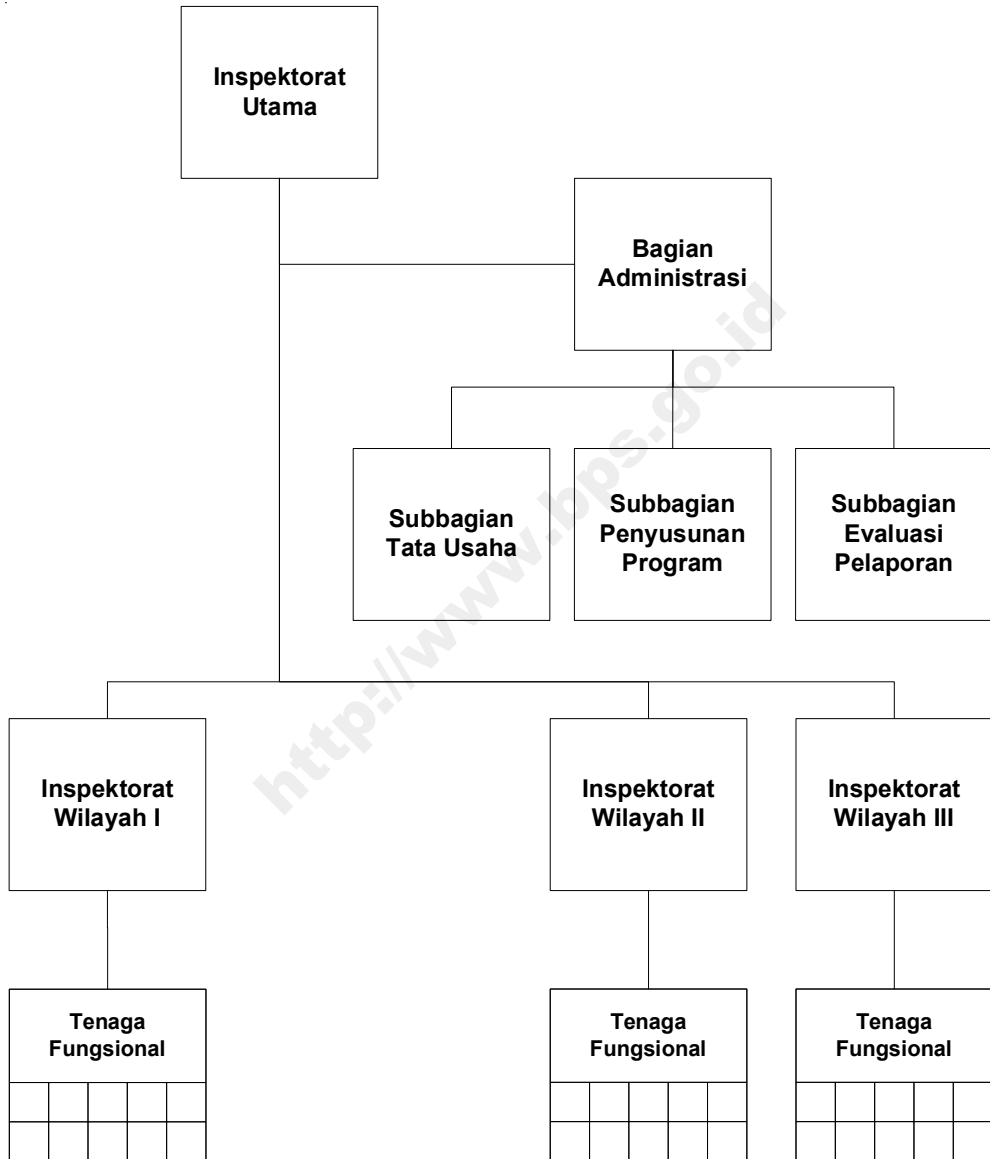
Inspektorat Utama

Bagian Administrasi

Subbagian Tata Usaha

Subbagian Penyusunan Program

Subbagian Evaluasi Pelaporan

Inspektorat Wilayah I

Inspektorat Wilayah II

Inspektorat Wilayah III

Tenaga Fungsional

Tenaga Fungsional

Tenaga Fungsional

http://www.bps.go.id